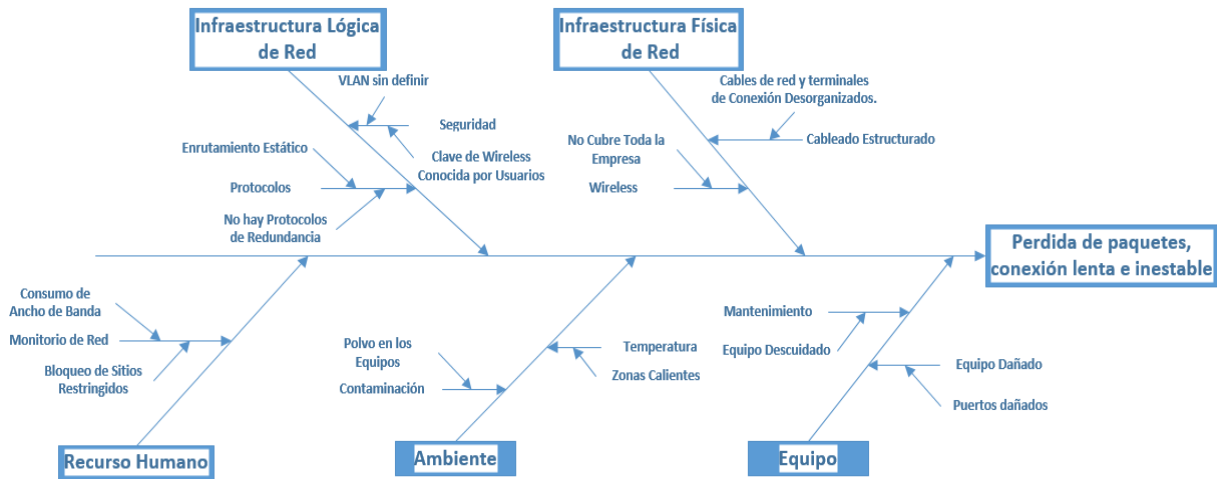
Infraestructura Lógica de Red

VLAN sin definir

Seguridad

Clave de Wireless Conocida por Usuarios

Enrutamiento Estático

Protocolos

No hay Protocolos de Redundancia

Infraestructura Física de Red

Cables de red y terminales de Conexión Desorganizados.

Cableado Estructurado

No Cubre Toda la Empresa

Wireless

Perdida de paquetes, conexión lenta e inestable

Consumo de Ancho de Banda

Monitorio de Red

Bloqueo de Sitios Restringidos

Recurso Humano

Polvo en los Equipos

Contaminación

Temperatura

Zonas Calientes

Ambiente

Mantenimiento

Equipo Descuidado

Equipo Dañado

Puertos dañados

Equipo